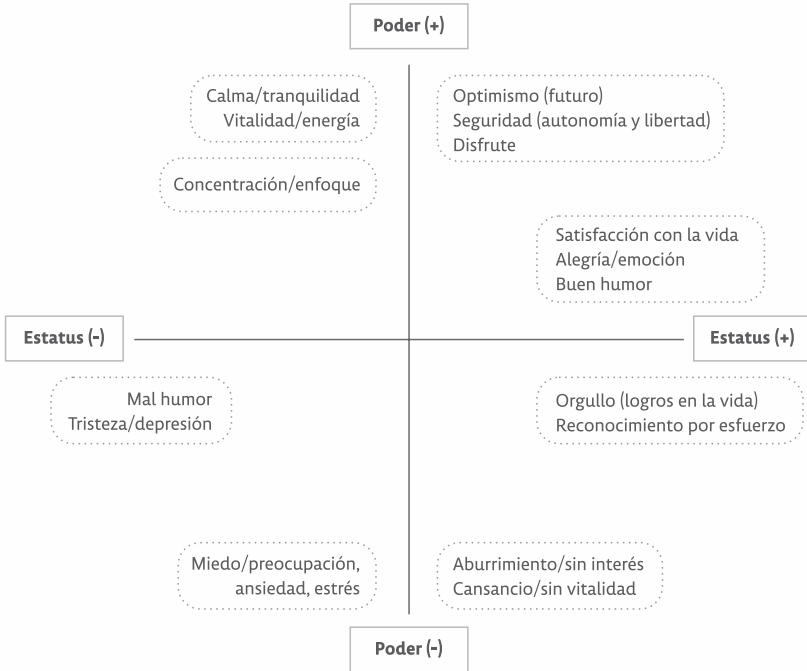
Poder (+)

Calma/tranquilidad
Vitalidad/energía

Optimismo (futuro)
Seguridad (autonomía y libertad)
Disfrute

Concentración/enfoque

Satisfacción con la vida
Alegría/emoción
Buen humor

Estatus (-)

Estatus (+)

Mal humor
Tristeza/depresión

Orgullo (logros en la vida)
Reconocimiento por esfuerzo

Miedo/preocupación, ansiedad, estrés

Aburrimiento/sin interés
Cansancio/sin vitalidad

Poder (-)